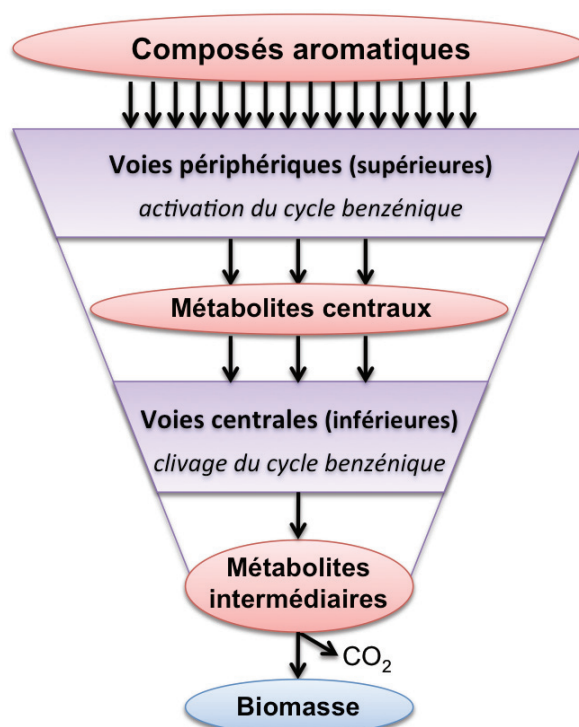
Composés aromatiques

Voies périphériques (supérieures)

activation du cycle benzénique

Métabolites centraux

Voies centrales (inférieures)

clivage du cycle benzénique

Métabolites intermédiaires

$CO_2$

Biomasse